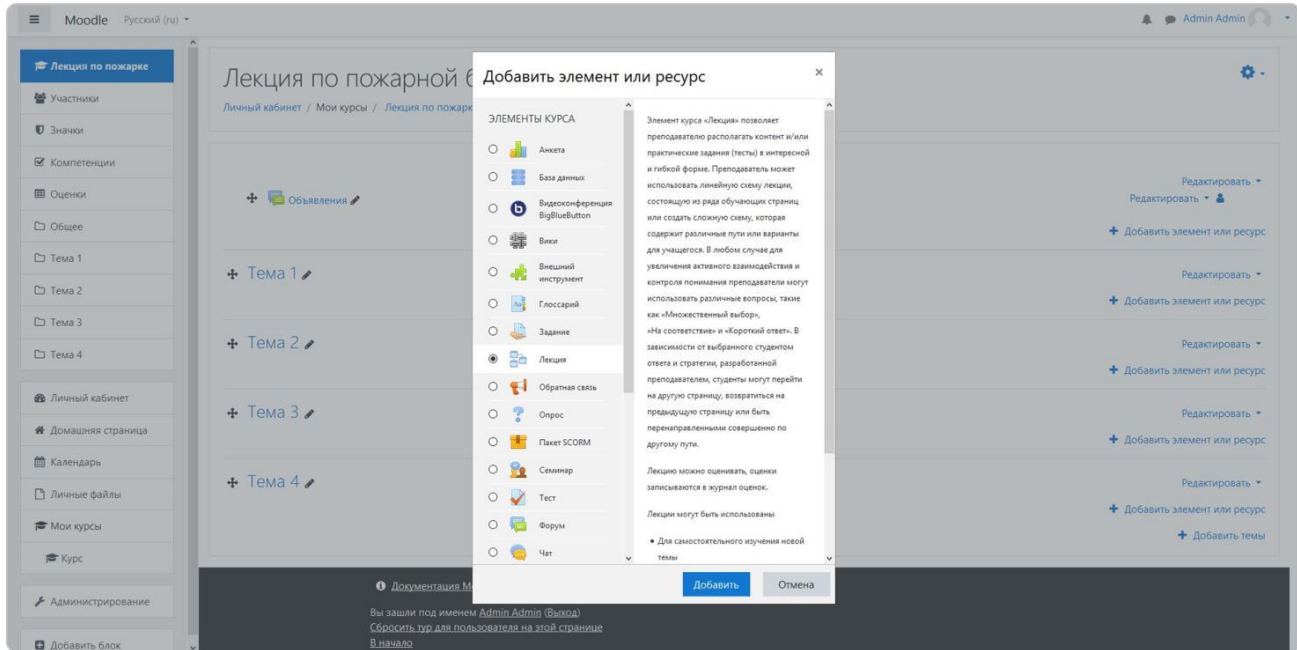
Moodle Русский (ru)

Admin Admin

Лекция по пожарке
Участники
Значки
Компетенции
Оценки
Общее
Тема 1
Тема 2
Тема 3
Тема 4
Личный кабинет
Домашняя страница
Календарь
Личные файлы
Мои курсы
Курс
Администрирование
Добавить блок

Лекция по пожарной б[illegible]
Личный кабинет / Мои курсы / Лекция по пожарк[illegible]

Объявления
Тема 1
Тема 2
Тема 3
Тема 4

Редактировать
Редактировать
Добавить элемент или ресурс
Редактировать
Добавить элемент или ресурс
Редактировать
Добавить элемент или ресурс
Редактировать
Добавить элемент или ресурс
Редактировать
Добавить элемент или ресурс
Добавить темы

Добавить элемент или ресурс
×

ЭЛЕМЕНТЫ КУРСА
Анкета
База данных
Видеоконференция BigBlueButton
Вики
Внешний инструмент
Глоссарий
Задание
Лекция
Обратная связь
Опрос
Пакет SCORM
Семинар
Тест
Форум
Чат

Элемент курса «Лекция» позволяет преподавателю располагать контент и/или практические задания (тесты) в интересной и гибкой форме. Преподаватель может использовать линейную схему лекции, состоящую из ряда обучающих страниц или создать сложную схему, которая содержит различные пути или варианты для учащегося. В любом случае для увеличения активного взаимодействия и контроля понимания преподаватели могут использовать различные вопросы, такие как «Множественный выбор», «На соответствие» и «Короткий ответ». В зависимости от выбранного студентом ответа и стратегии, разработанной преподавателем, студенты могут перейти на другую страницу, возвратиться на предыдущую страницу или быть перенаправленными совершенно по другому пути.

Лекцию можно оценивать, оценки записываются в журнал оценок.

Лекции могут быть использованы

• Для самостоятельного изучения новой темы

Добавить
Отмена

Документация M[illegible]
Вы зашли под именем Admin Admin (Выход)
Сбросить тур для пользователя на этой странице
В начало